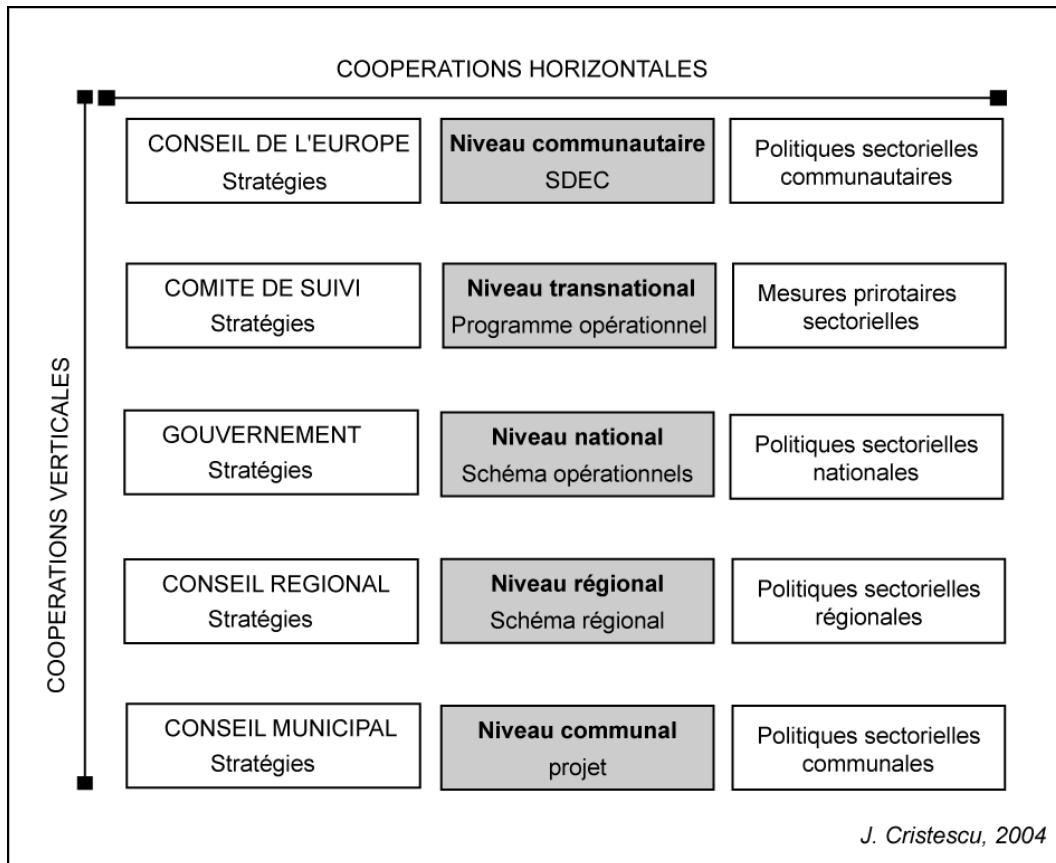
COOPERATIONS HORIZONTALES

COOPERATIONS VERTICALES

CONSEIL DE L'EUROPE
Stratégies

**Niveau communautaire**
SDEC

Politiques sectorielles communautaires

COMITE DE SUIVI
Stratégies

**Niveau transnational**
Programme opérationnel

Mesures prirotaires sectorielles

GOUVERNEMENT
Stratégies

**Niveau national**
Schéma opérationnels

Politiques sectorielles nationales

CONSEIL REGIONAL
Stratégies

**Niveau régional**
Schéma régional

Politiques sectorielles régionales

CONSEIL MUNICIPAL
Stratégies

**Niveau communal**
projet

Politiques sectorielles communales

J. Cristescu, 2004